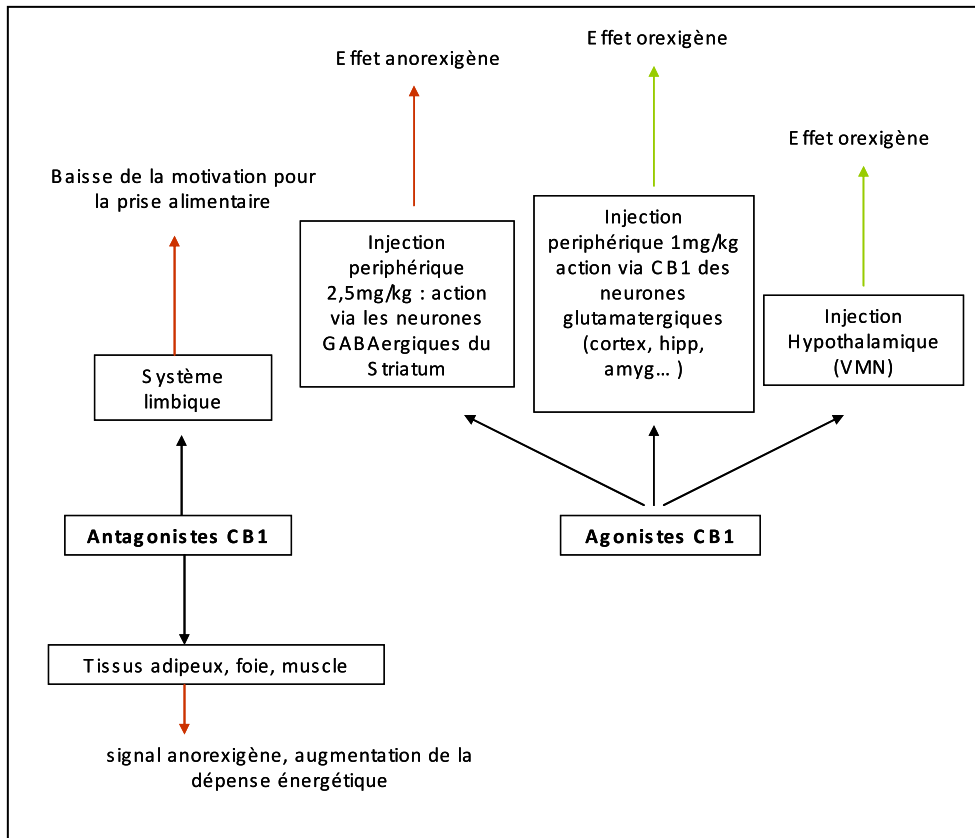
Effet anorexigène

Effet orexigène

Effet orexigène

Baisse de la motivation pour la prise alimentaire

Injection periphérique 2,5mg/kg : action via les neurones GABAergiques du Striatum

Injection periphérique 1mg/kg action via CB1 des neurones glutamatergiques (cortex, hipp, amyg… )

Injection Hypothalamique (VMN)

Système limbique

Antagonistes CB1

Agonistes CB1

Tissus adipeux, foie, muscle

signal anorexigène, augmentation de la dépense énergétique